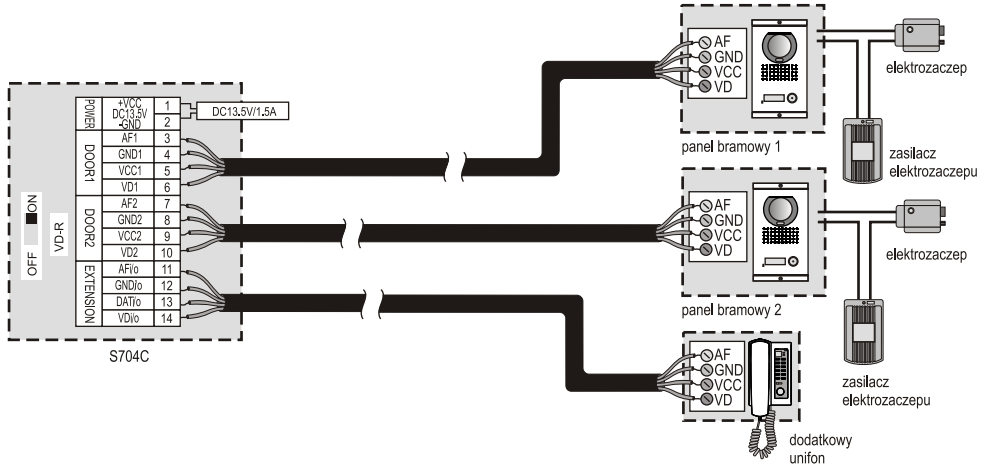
| | | |
|---|---|---|
| POWER | +VCC DC13.5V -GND | 1 |
| | | 2 |
| DOOR1 | AF1 | 3 |
| | GND1 | 4 |
| | VCC1 | 5 |
| | VD1 | 6 |
| DOOR2 | AF2 | 7 |
| | GND2 | 8 |
| | VCC2 | 9 |
| | VD2 | 10 |
| EXTENSION | AFi/o | 11 |
| | GNDi/o | 12 |
| | DATi/o | 13 |
| | VDi/o | 14 |

DC13.5V/1.5A

ON
VD-R
OFF

S704C

AF
GND
VCC
VD

panel bramowy 1

elektrozaczep

zasilacz elektrozaczepu

AF
GND
VCC
VD

panel bramowy 2

elektrozaczep

zasilacz elektrozaczepu

AF
GND
VCC
VD

dodatkowy unifon